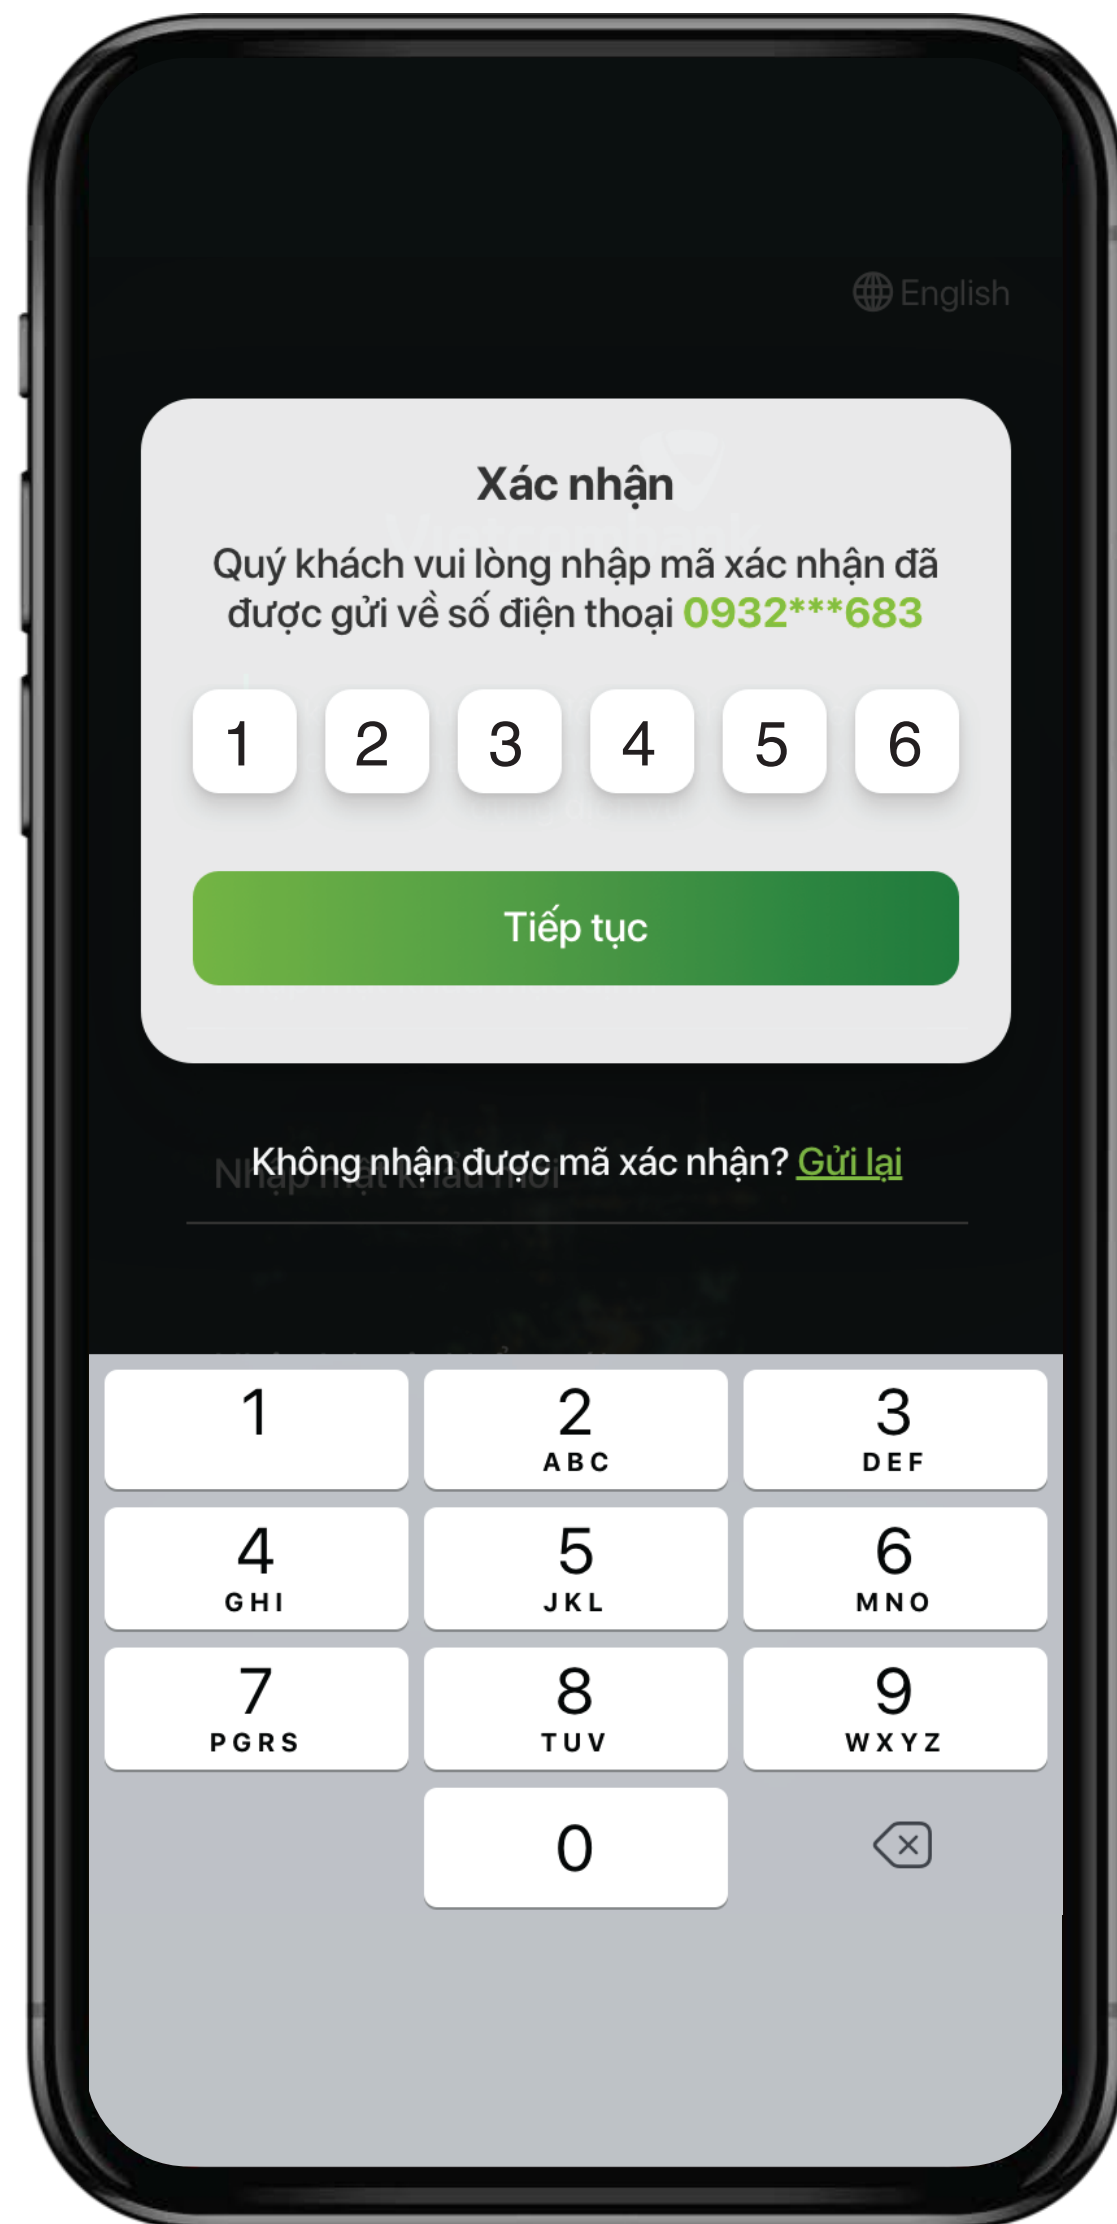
English

Xác nhận

Quý khách vui lòng nhập mã xác nhận đã được gửi về số điện thoại 0932***683

1 2 3 4 5 6

Tiếp tục

Không nhận được mã xác nhận? Gửi lại

Nhập mật khẩu mới

| 1 | 2 ABC | 3 DEF |
|---|---|---|
| 4 GHI | 5 JKL | 6 MNO |
| 7 PGRS | 8 TUV | 9 WXYZ |
| | 0 | |